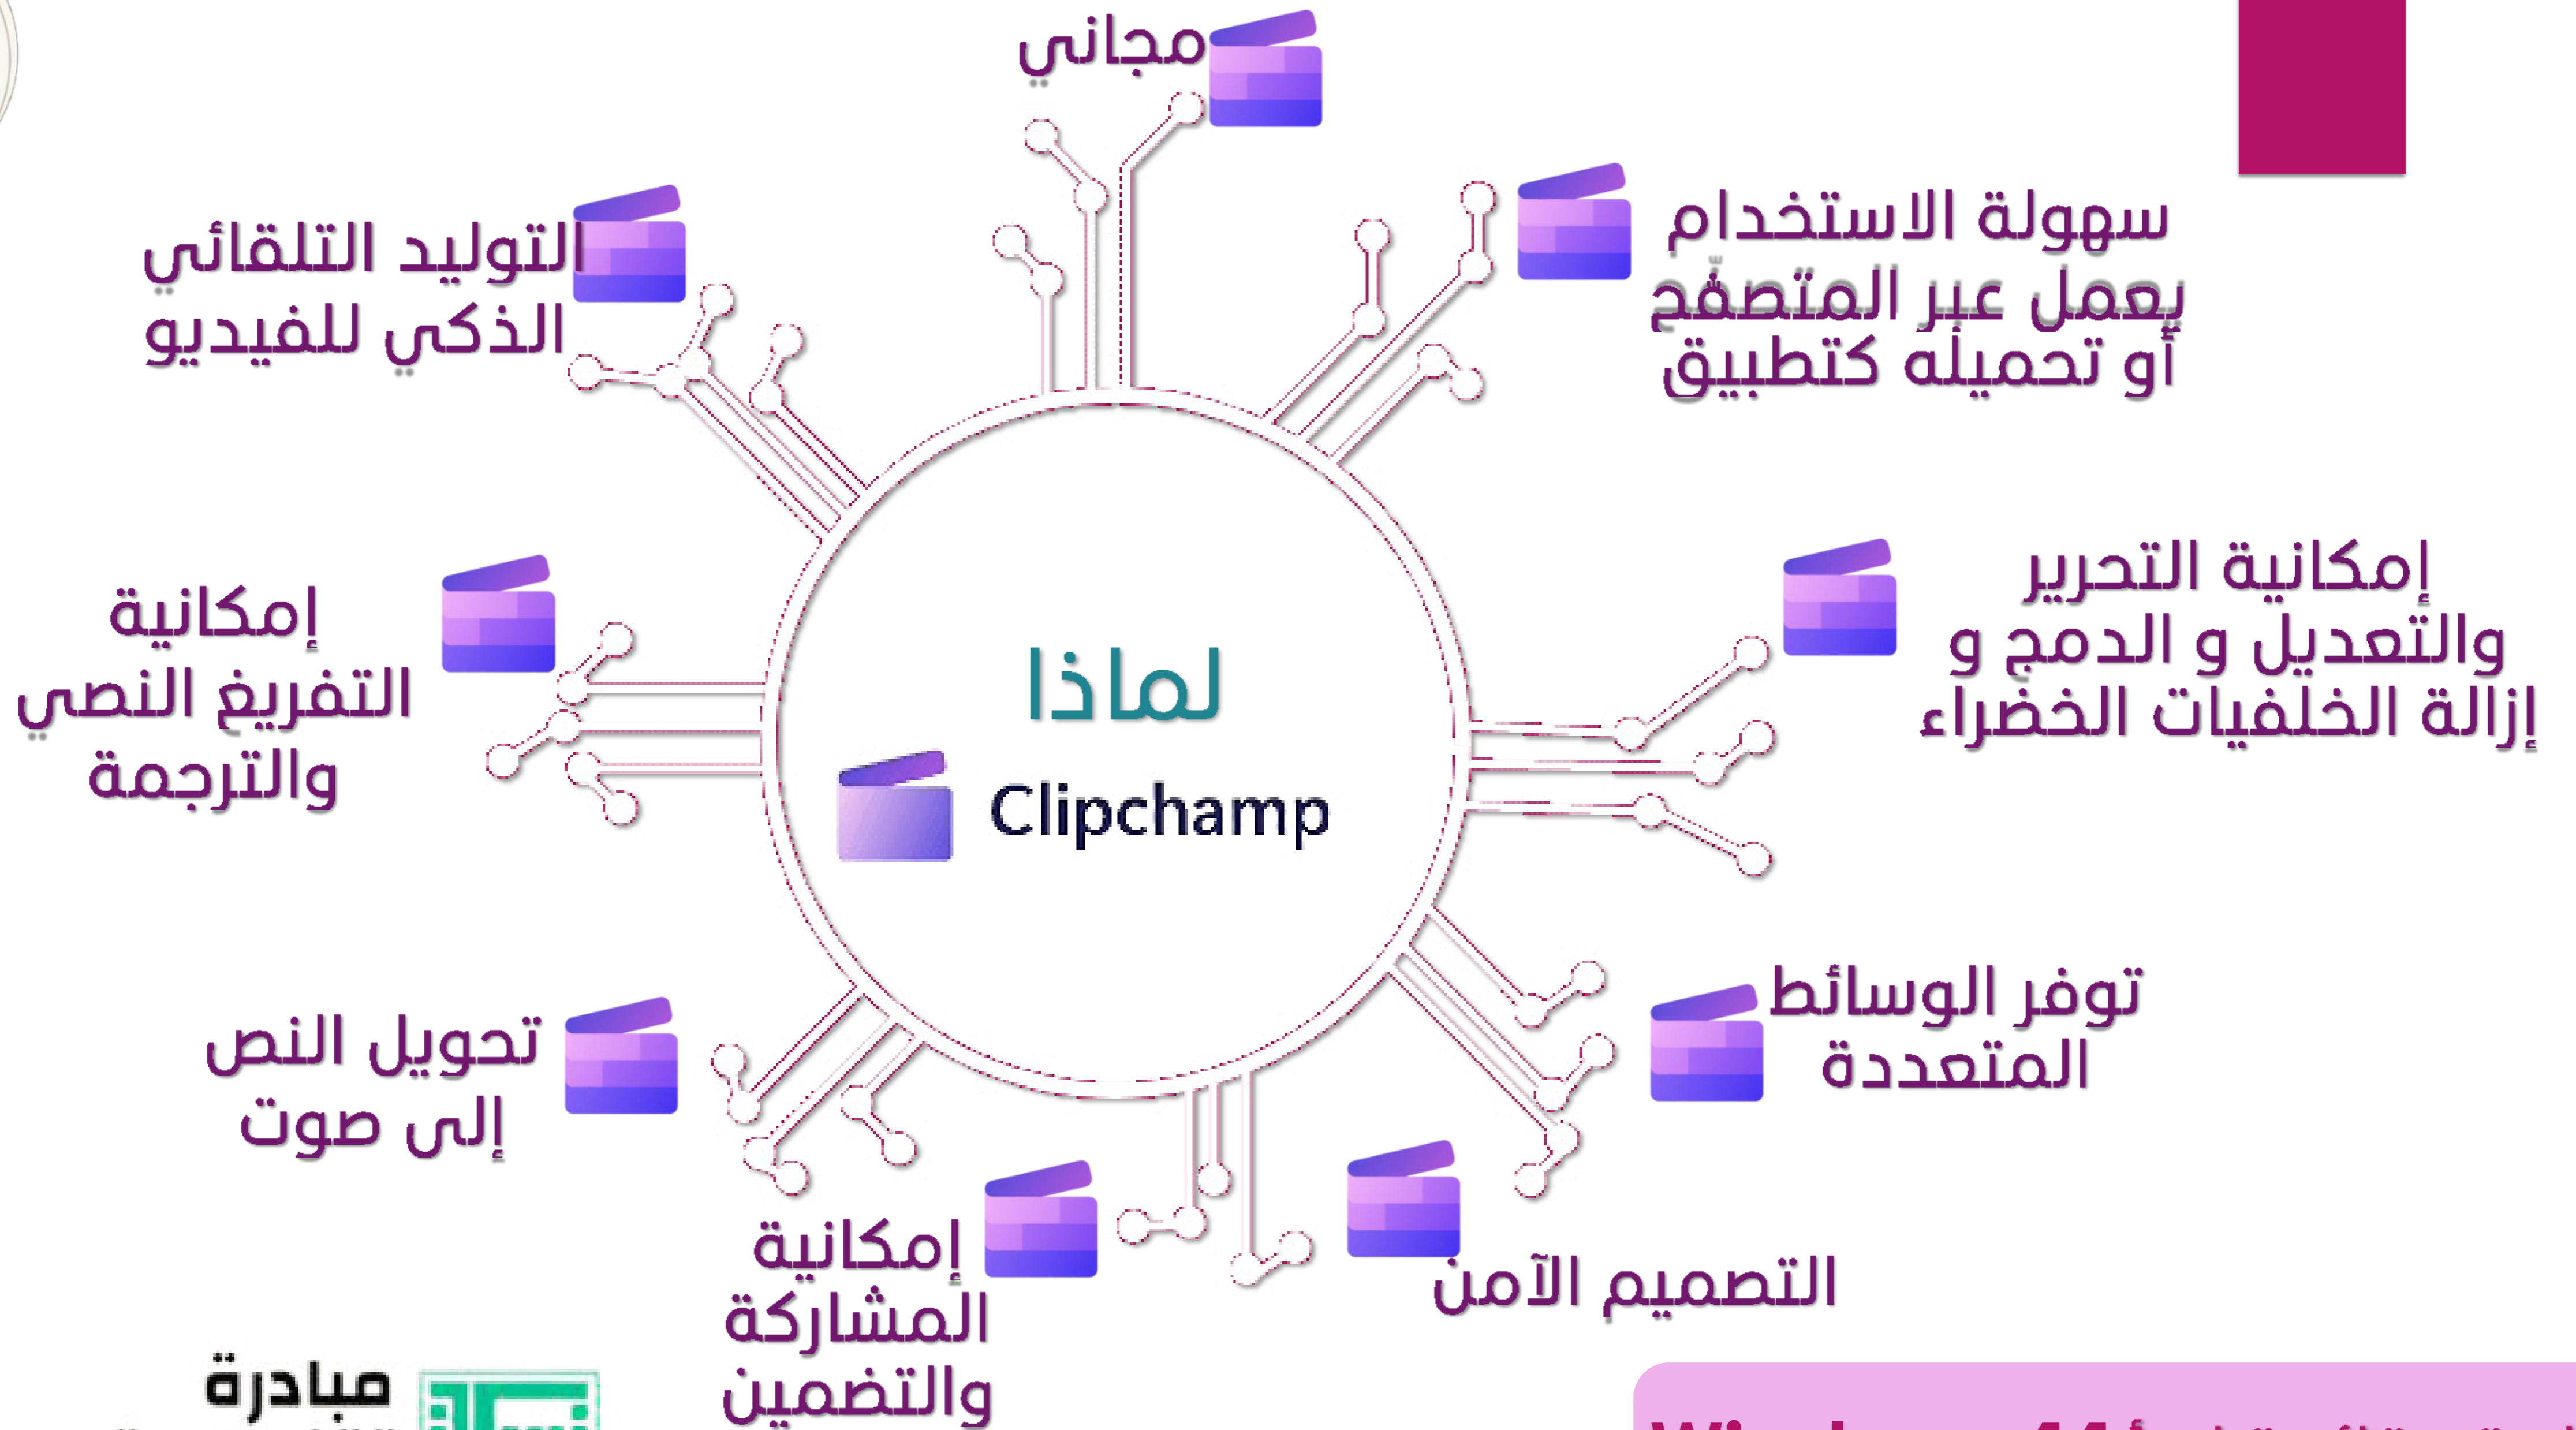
لماذا
Clipchamp

مجاني

سهولة الاستخدام
يعمل عبر المتصفّح
أو تحميله كتطبيق

إمكانية التحرير
والتعديل و الدمج و
إزالة الخلفيات الخضراء

توفر الوسائط
المتعددة

التصميم الآمن

إمكانية
المشاركة
والتضمين

تحويل النص
إلى صوت

إمكانية
التفريغ النصي
والترجمة

التوليد التلقائي
الذكي للفيديو

مبادرة

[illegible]